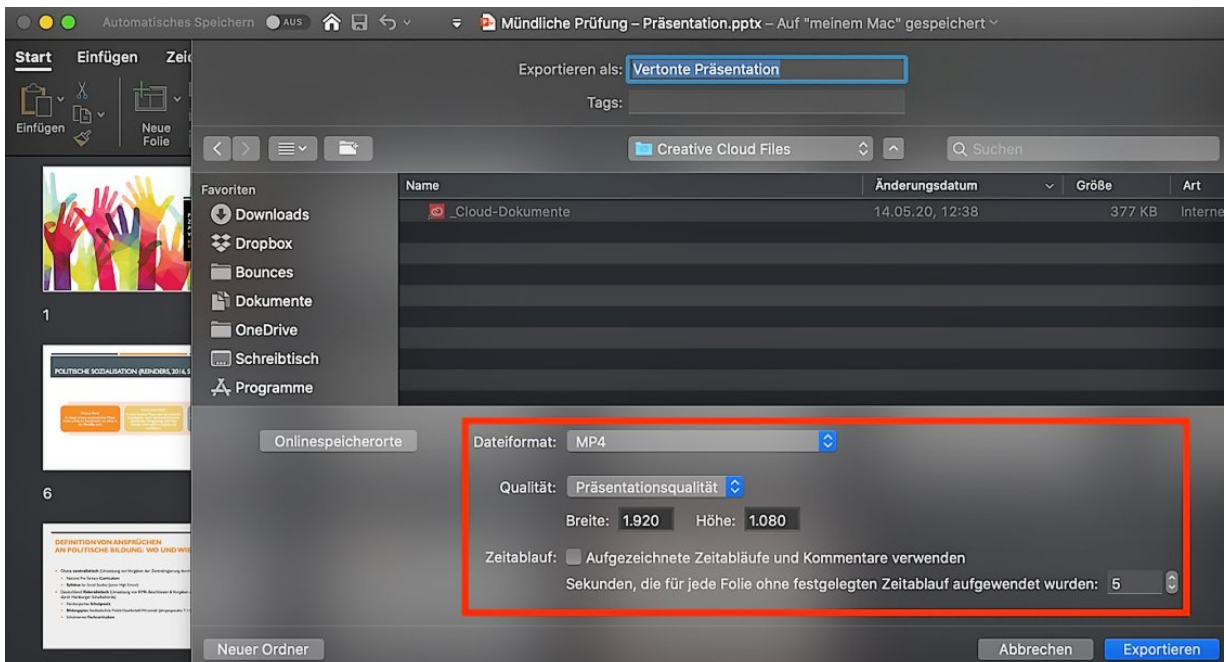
Automatisches Speichern AUS

Mündliche Prüfung – Präsentation.pptx – Auf "meinem Mac" gespeichert

Start Einfügen Zei

Einfügen

Neue Folie

Exportieren als: Vertonte Präsentation

Tags:

Creative Cloud Files

Suchen

Favoriten

Downloads

Dropbox

Bounces

Dokumente

OneDrive

Schreibtisch

Programme

| Name | Änderungsdatum | Größe | Art |
|---|---|---|---|
| _Cloud-Dokumente | 14.05.20, 12:38 | 377 KB | Interne |

1

POLITISCHE SOZIALISATION (REINDERS, 2016, S

6

DEFINITION VON ANSPRÜCHEN AN POLITISCHE BILDUNG: WO UND WIE

Onlinespeicherorte

Dateiformat: MP4

Qualität: Präsentationsqualität

Breite: 1.920 Höhe: 1.080

Zeitablauf: Aufgezeichnete Zeitabläufe und Kommentare verwenden

Sekunden, die für jede Folie ohne festgelegten Zeitablauf aufgewendet wurden: 5

Neuer Ordner

Abbrechen

Exportieren